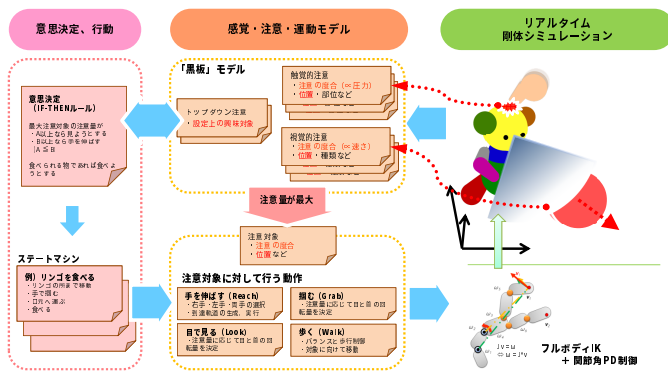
意思決定、行動

感覚・注意・運動モデル

リアルタイム
剛体シミュレーション

意思決定
（IF-THENルール）
最大注意対象の注意量が
・A以上なら見ようとする
・B以上なら手を伸ばす
（A ≦ B
食べられる物であれば食べようとする

「黒板」モデル

トップダウン注意
・設定上の興味対象

触覚的注意
・注意の度合（∝圧力）
・位置・部位など

視覚的注意
・注意の度合（∝速さ）
・位置・種類など

注意量が最大

注意対象
・注意の度合
・位置など

ステートマシン

例）リンゴを食べる
・リンゴの所まで移動
・手で掴む
・口元へ運ぶ
・食べる

注意対象に対して行う動作

手を伸ばす（Reach）
・右手・左手・両手の選択
・到達軌道の生成、実行

掴む（Grab）
・注意量に応じて目と首の回転量を決定

目で見る（Look）
・注意量に応じて目と首の回転量を決定

歩く（Walk）
・バランスと歩行制御
・対象に向けて移動

フルボディIK
＋ 関節角PD制御